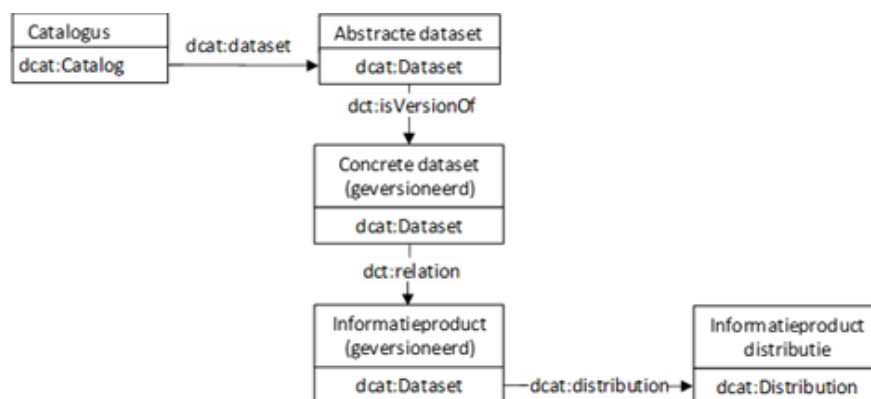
Catalogus
dcat:Catalog
dcat:dataset
Abstracte dataset
dcat:Dataset
dct:isVersionOf
Concrete dataset (geversioneerd)
dcat:Dataset
dct:relation
Informatieproduct (geversioneerd)
dcat:Dataset
dcat:distribution
Informatieproduct distributie
dcat:Distribution